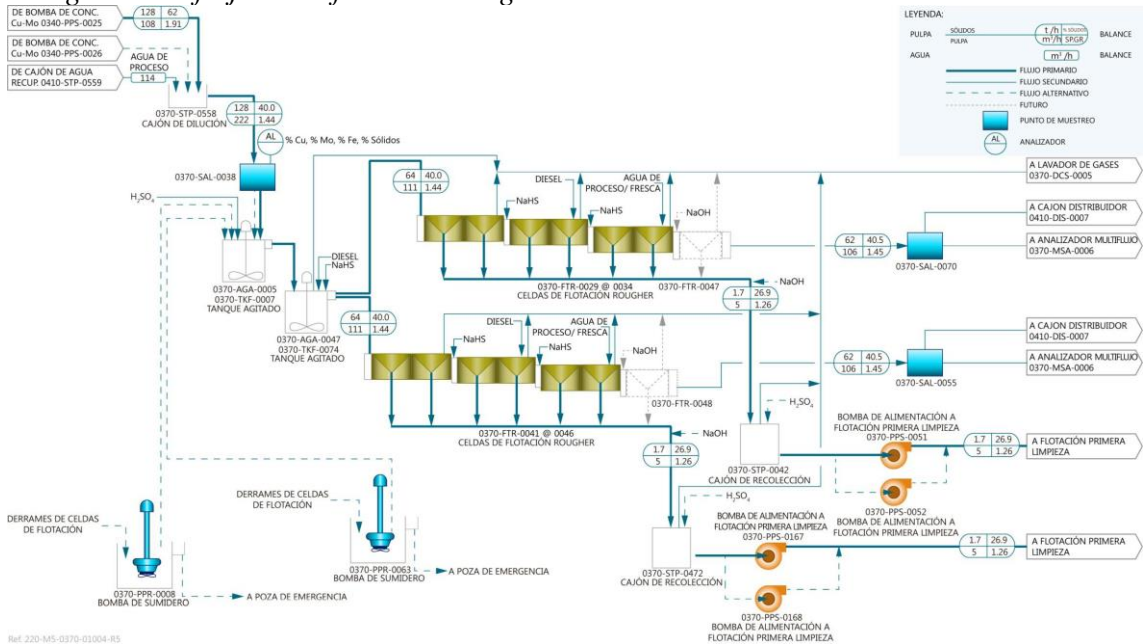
DE BOMBA DE CONC. Cu-Mo 0340-PPS-0025
| 128 | 62 |
|---|---|
| 108 | 1.91 |

DE BOMBA DE CONC. Cu-Mo 0340-PPS-0026

DE CAJÓN DE AGUA RECUP. 0410-STP-0559

AGUA DE PROCESO
114

| 128 | 40.0 |
|---|---|
| 222 | 1.44 |

0370-STP-0558
CAJÓN DE DILUCIÓN

AL % Cu, % Mo, % Fe, % Sólidos

0370-SAL-0038

$H_2SO_4$

0370-AGA-0005
0370-TKF-0007
TANQUE AGITADO

DIESEL
NaHS

0370-AGA-0047
0370-TKF-0074
TANQUE AGITADO

| 64 | 40.0 |
|---|---|
| 111 | 1.44 |

NaHS
DIESEL
NaHS
AGUA DE PROCESO/ FRESCA
NaOH

0370-FTR-0029 @ 0034
CELDAS DE FLOTACIÓN ROUGHER
0370-FTR-0047
NaOH

| 1.7 | 26.9 |
|---|---|
| 5 | 1.26 |

| 64 | 40.0 |
|---|---|
| 111 | 1.44 |

NaHS
DIESEL
NaHS
AGUA DE PROCESO/ FRESCA
NaOH

0370-FTR-0048
0370-FTR-0041 @ 0046
CELDAS DE FLOTACIÓN ROUGHER
NaOH

| 1.7 | 26.9 |
|---|---|
| 5 | 1.26 |

$H_2SO_4$

LEYENDA:
PULPA SÓLIDOS PULPA t/h % SÓLIDOS m³/h SPGR BALANCE
AGUA m³/h BALANCE
FLUJO PRIMARIO
FLUJO SECUNDARIO
FLUJO ALTERNATIVO
FUTURO
PUNTO DE MUESTREO
AL ANALIZADOR

A LAVADOR DE GASES 0370-DCS-0005

A CAJON DISTRIBUIDOR 0410-DIS-0007

| 62 | 40.5 |
|---|---|
| 106 | 1.45 |

0370-SAL-0070
A ANALIZADOR MULTIFLUJO 0370-MSA-0006

A CAJON DISTRIBUIDOR 0410-DIS-0007

| 62 | 40.5 |
|---|---|
| 106 | 1.45 |

0370-SAL-0055
A ANALIZADOR MULTIFLUJO 0370-MSA-0006

0370-STP-0042
CAJÓN DE RECOLECCIÓN

BOMBA DE ALIMENTACIÓN A FLOTACIÓN PRIMERA LIMPIEZA 0370-PPS-0051

| 1.7 | 26.9 |
|---|---|
| 5 | 1.26 |

A FLOTACIÓN PRIMERA LIMPIEZA

0370-PPS-0052
BOMBA DE ALIMENTACIÓN A FLOTACIÓN PRIMERA LIMPIEZA

$H_2SO_4$

BOMBA DE ALIMENTACIÓN A FLOTACIÓN PRIMERA LIMPIEZA 0370-PPS-0167

| 1.7 | 26.9 |
|---|---|
| 5 | 1.26 |

A FLOTACIÓN PRIMERA LIMPIEZA

0370-STP-0472
CAJÓN DE RECOLECCIÓN

0370-PPS-0168
BOMBA DE ALIMENTACIÓN A FLOTACIÓN PRIMERA LIMPIEZA

DERRAMES DE CELDAS DE FLOTACIÓN
0370-PPR-0008
BOMBA DE SUMIDERO
A POZA DE EMERGENCIA

DERRAMES DE CELDAS DE FLOTACIÓN
0370-PPR-0063
BOMBA DE SUMIDERO
A POZA DE EMERGENCIA

Ref. 220-MS-0370-01004-R5